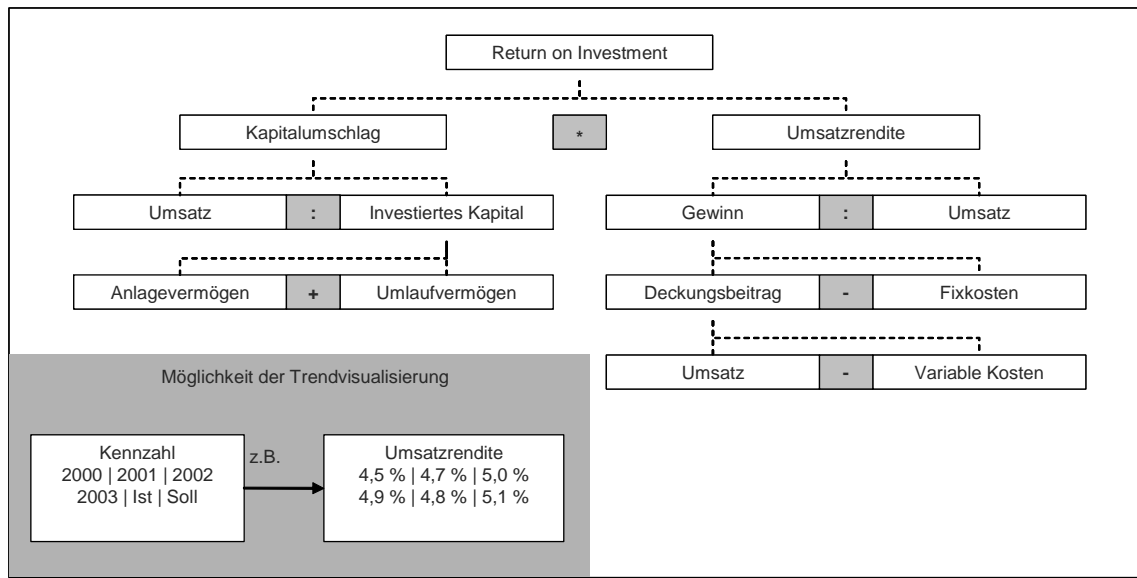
Return on Investment

Kapitalumschlag

*

Umsatzrendite

Umsatz

:

Investiertes Kapital

Gewinn

:

Umsatz

Anlagevermögen

+

Umlaufvermögen

Deckungsbeitrag

-

Fixkosten

Umsatz

-

Variable Kosten

Möglichkeit der Trendvisualisierung

Kennzahl
2000 | 2001 | 2002
2003 | Ist | Soll

z.B.

Umsatzrendite
4,5 % | 4,7 % | 5,0 %
4,9 % | 4,8 % | 5,1 %